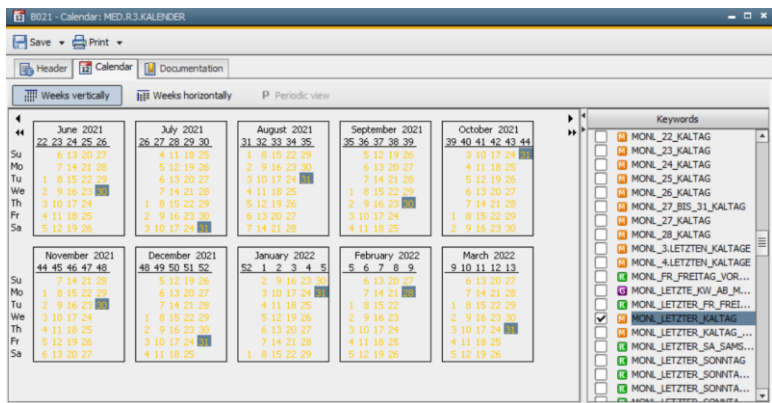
B021 - Calendar: MED.R3.KALENDER

Save ▾ Print ▾

Header | Calendar | Documentation

Weeks vertically | Weeks horizontally | Periodic view

Su Mo Tu We Th Fr Sa

June 2021
22 23 24 25 26
6 13 20 27
7 14 21 28
1 8 15 22 29
2 9 16 23 30
3 10 17 24
4 11 18 25
5 12 19 26

July 2021
26 27 28 29 30
4 11 18 25
5 12 19 26
6 13 20 27
7 14 21 28
1 8 15 22 29
2 9 16 23 30
3 10 17 24 31

August 2021
31 32 33 34 35
1 8 15 22 29
2 9 16 23 30
3 10 17 24 31
4 11 18 25
5 12 19 26
6 13 20 27
7 14 21 28

September 2021
35 36 37 38 39
5 12 19 26
6 13 20 27
7 14 21 28
1 8 15 22 29
2 9 16 23 30
3 10 17 24
4 11 18 25

October 2021
39 40 41 42 43 44
3 10 17 24 31
4 11 18 25
5 12 19 26
6 13 20 27
7 14 21 28
1 8 15 22 29
2 9 16 23 30

November 2021
44 45 46 47 48
7 14 21 28
1 8 15 22 29
2 9 16 23 30
3 10 17 24
4 11 18 25
5 12 19 26
6 13 20 27

December 2021
48 49 50 51 52
5 12 19 26
6 13 20 27
7 14 21 28
1 8 15 22 29
2 9 16 23 30
3 10 17 24 31
4 11 18 25

January 2022
52 1 2 3 4 5
2 9 16 23 30
3 10 17 24 31
4 11 18 25
5 12 19 26
6 13 20 27
7 14 21 28
1 8 15 22 29

February 2022
5 6 7 8 9
6 13 20 27
7 14 21 28
1 8 15 22
2 9 16 23
3 10 17 24
4 11 18 25
5 12 19 26

March 2022
9 10 11 12 13
6 13 20 27
7 14 21 28
1 8 15 22 29
2 9 16 23 30
3 10 17 24 31
4 11 18 25
5 12 19 26

Keywords
MONL_22_KALTAG
MONL_23_KALTAG
MONL_24_KALTAG
MONL_25_KALTAG
MONL_26_KALTAG
MONL_27_BIS_31_KALTAG
MONL_27_KALTAG
MONL_28_KALTAG
MONL_3.LETZTEN_KALTAGE
MONL_4.LETZTEN_KALTAGE
MONL_FR_FREITAG_VOR...
MONL_LETZTE_KW_AB_M...
MONL_LETZTER_FR_FREI...
MONL_LETZTER_KALTAG
MONL_LETZTER_KALTAG_...
MONL_LETZTER_SA_SAMS...
MONL_LETZTER_SONNTAG
MONL_LETZTER_SONNTA...
MONL_LETZTER_SONNTA...